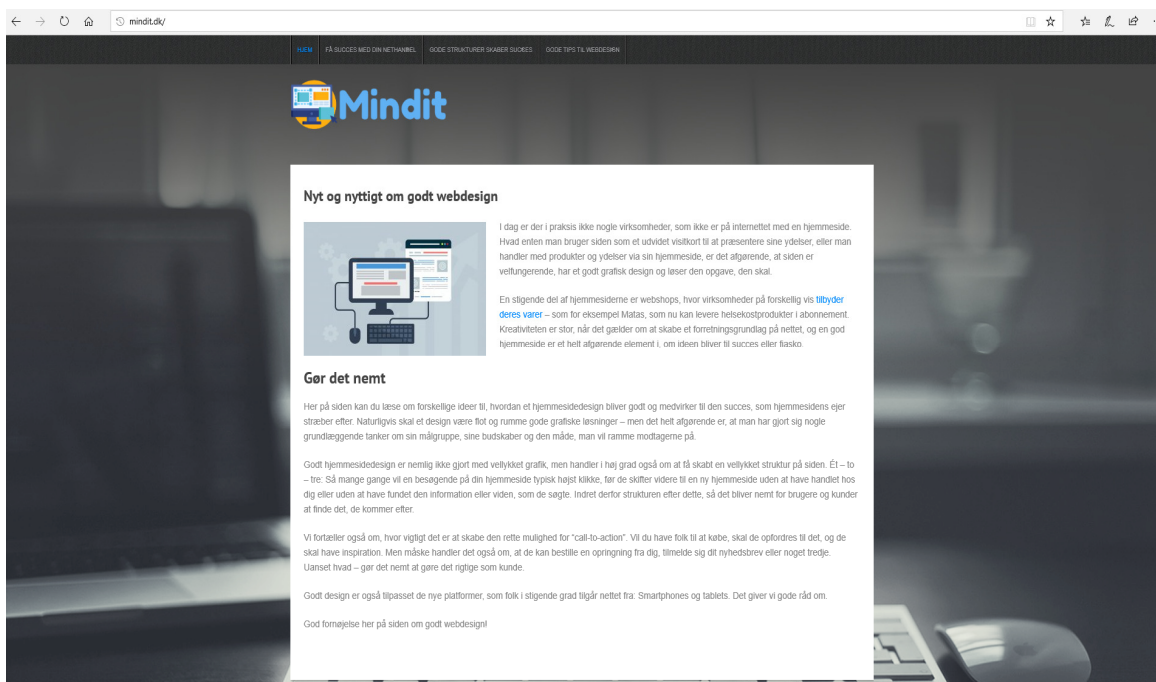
mindit.dk/

HJEM FÅ SUCCES MED DIN NETHANDEL GODE STRUKTURER SKABER SUCCES GODE TIPS TIL WEBDESIGN

Mindit

Nyt og nyttigt om godt webdesign

I dag er der i praksis ikke nogle virksomheder, som ikke er på internettet med en hjemmeside. Hvad enten man bruger siden som et udvidet visitkort til at præsentere sine ydelser, eller man handler med produkter og ydelser via sin hjemmeside, er det afgørende, at siden er velfungerende, har et godt grafisk design og løser den opgave, den skal.

En stigende del af hjemmesiderne er webshops, hvor virksomheder på forskellig vis tilbyder deres varer – som for eksempel Matas, som nu kan levere helsekostprodukter i abonnement. Kreativiteten er stor, når det gælder om at skabe et forretningsgrundlag på nettet, og en god hjemmeside er et helt afgørende element i, om ideen bliver til succes eller fiasko.

Gør det nemt

Her på siden kan du læse om forskellige ideer til, hvordan et hjemmesidedesign bliver godt og medvirker til den succes, som hjemmesidens ejer stræber efter. Naturligvis skal et design være flot og rumme gode grafiske løsninger – men det helt afgørende er, at man har gjort sig nogle grundlæggende tanker om sin målgruppe, sine budskaber og den måde, man vil ramme modtagerne på.

Godt hjemmesidedesign er nemlig ikke gjort med vellykket grafik, men handler i høj grad også om at få skabt en vellykket struktur på siden. Ét – to – tre: Så mange gange vil en besøgende på din hjemmeside typisk højst klikke, før de skifter videre til en ny hjemmeside uden at have handlet hos dig eller uden at have fundet den information eller viden, som de søgte. Indret derfor strukturen efter dette, så det bliver nemt for brugere og kunder at finde det, de kommer efter.

Vi fortæller også om, hvor vigtigt det er at skabe den rette mulighed for "call-to-action". Vil du have folk til at købe, skal de opfordres til det, og de skal have inspiration. Men måske handler det også om, at de kan bestille en opringning fra dig, tilmelde sig dit nyhedsbrev eller noget tredje. Uanset hvad – gør det nemt at gøre det rigtige som kunde.

Godt design er også tilpasset de nye platformer, som folk i stigende grad tilgår nettet fra: Smartphones og tablets. Det giver vi gode råd om.

God fornøjelse her på siden om godt webdesign!